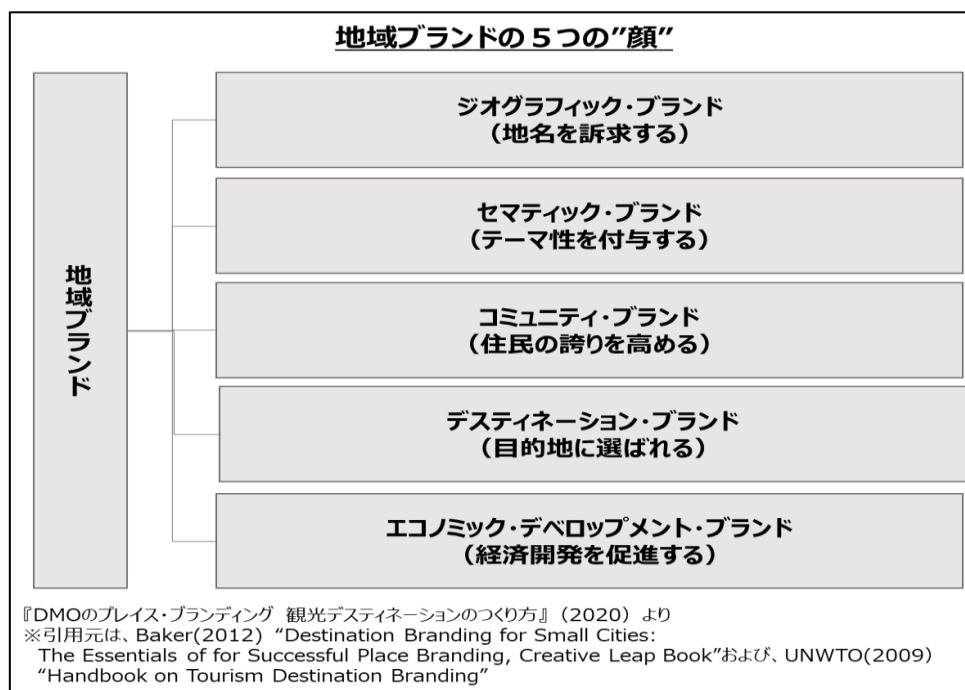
地域ブランドの５つの"顔"

地域ブランド

ジオグラフィック・ブランド
（地名を訴求する）

セマティック・ブランド
（テーマ性を付与する）

コミュニティ・ブランド
（住民の誇りを高める）

デスティネーション・ブランド
（目的地に選ばれる）

エコノミック・デベロップメント・ブランド
（経済開発を促進する）

『DMOのプレイス・ブランディング 観光デスティネーションのつくり方』（2020）より
※引用元は、Baker(2012) "Destination Branding for Small Cities: The Essentials of for Successful Place Branding, Creative Leap Book"および、UNWTO(2009) "Handbook on Tourism Destination Branding"